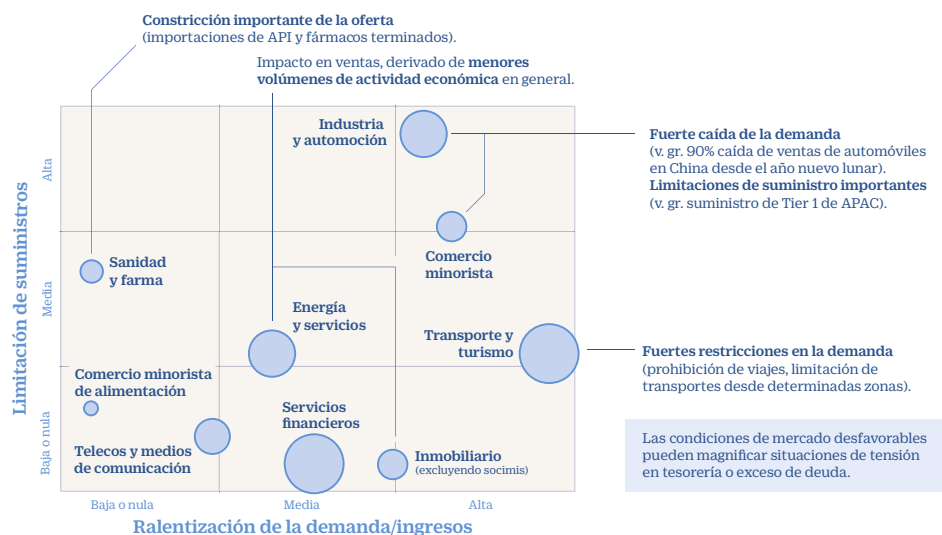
**Constricción importante de la oferta**
(importaciones de API y fármacos terminados).

Impacto en ventas, derivado de **menores volúmenes de actividad económica** en general.

Industria y automoción

**Fuerte caída de la demanda**
(v. gr. 90% caída de ventas de automóviles en China desde el año nuevo lunar).
**Limitaciones de suministro importantes**
(v. gr. suministro de Tier 1 de APAC).

Alta

Limitación de suministros

Sanidad y farma

Comercio minorista

Media

Energía y servicios

Transporte y turismo

**Fuertes restricciones en la demanda**
(prohibición de viajes, limitación de transportes desde determinadas zonas).

Comercio minorista de alimentación

Servicios financieros

Baja o nula

Telecos y medios de comunicación

Inmobiliario
(excluyendo socimis)

Las condiciones de mercado desfavorables pueden magnificar situaciones de tensión en tesorería o exceso de deuda.

Baja o nula

Media

Alta

Ralentización de la demanda/ingresos